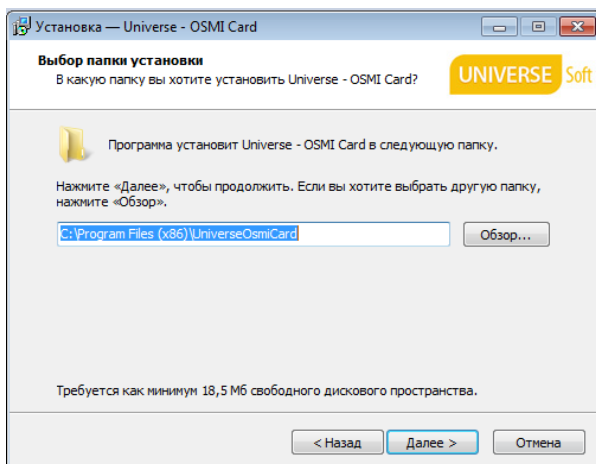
Установка — Universe - OSMI Card

Выбор папки установки
В какую папку вы хотите установить Universe - OSMI Card?

UNIVERSE Soft

Программа установит Universe - OSMI Card в следующую папку.

Нажмите «Далее», чтобы продолжить. Если вы хотите выбрать другую папку, нажмите «Обзор».

C:\Program Files (x86)\UniverseOsmiCard

Обзор...

Требуется как минимум 18,5 Мб свободного дискового пространства.

< Назад

Далее >

Отмена